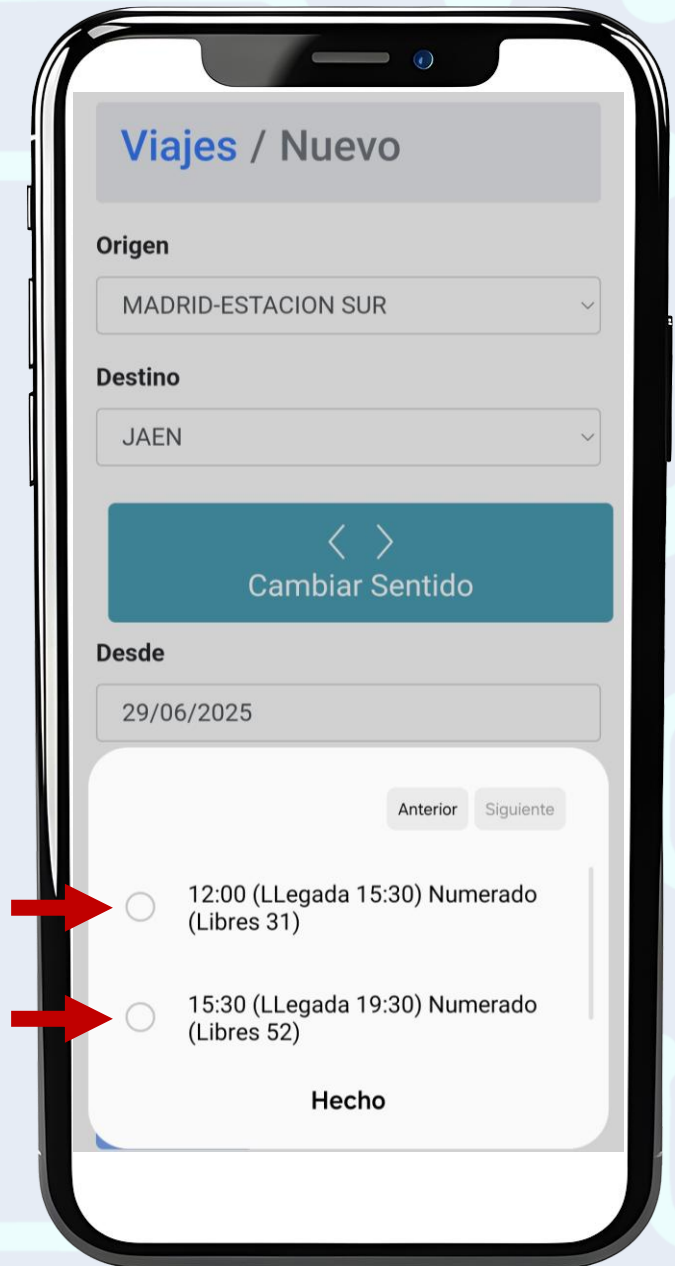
Viajes / Nuevo

Origen

MADRID-ESTACION SUR

Destino

JAEN

< >
Cambiar Sentido

Desde

29/06/2025

Anterior Siguiente

12:00 (LLegada 15:30) Numerado (Libres 31)

15:30 (LLegada 19:30) Numerado (Libres 52)

Hecho